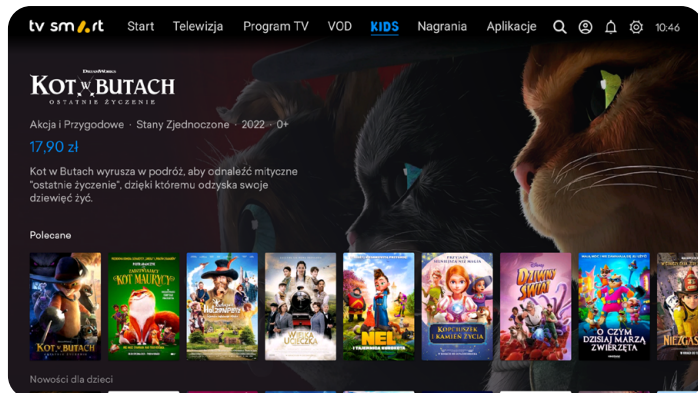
tv smart Start Telewizja Program TV VOD KIDS Nagrania Aplikacje 10:46

DreamWorks
KOT W BUTACH
OSTATNIE ŻYCZENIE

Akcja i Przygodowe · Stany Zjednoczone · 2022 · 0+

17,90 zł

Kot w Butach wyrusza w podróż, aby odnaleźć mityczne "ostatnie życzenie", dzięki któremu odzyska swoje dziewięć żyć.

Polecane

KOT W BUTACH
KOT MAURYCY
NEL
KOPCIUSZEK I KAMIEŃ ŻYCIA
DZIWNY ŚWIAT
O CZYM DZISIAJ MARZĄ ZWIERZĘTA
NIEZGAS

Nowości dla dzieci